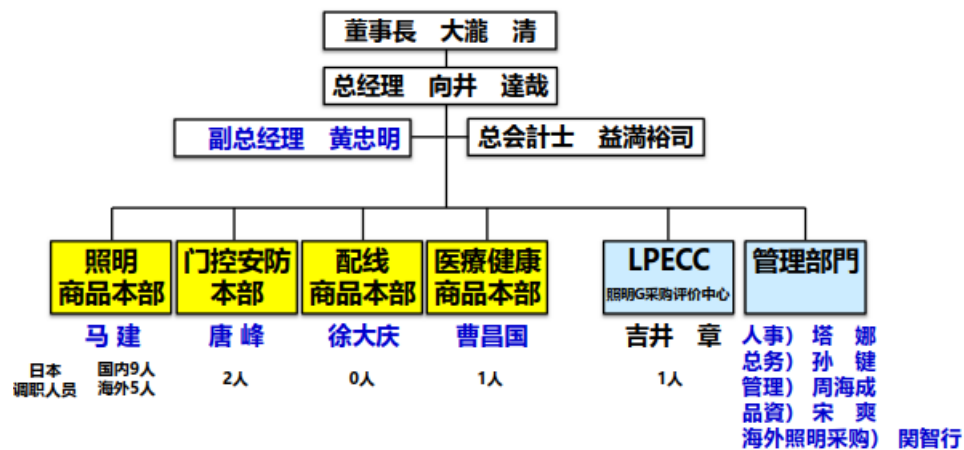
董事長　大瀧　清

总经理　向井　達哉

副总经理　黄忠明

总会計士　益満裕司

照明商品本部
马 建

门控安防本部
唐 峰

配线商品本部
徐大庆

医療健康商品本部
曹昌国

LPECC
照明G采购评价中心
吉井　章

管理部門
人事）塔　娜
总务）孙　键
管理）周海成
品資）宋　爽
海外照明采购）関智行

日本调职人员
国内9人
海外5人

2人

0人

1人

1人